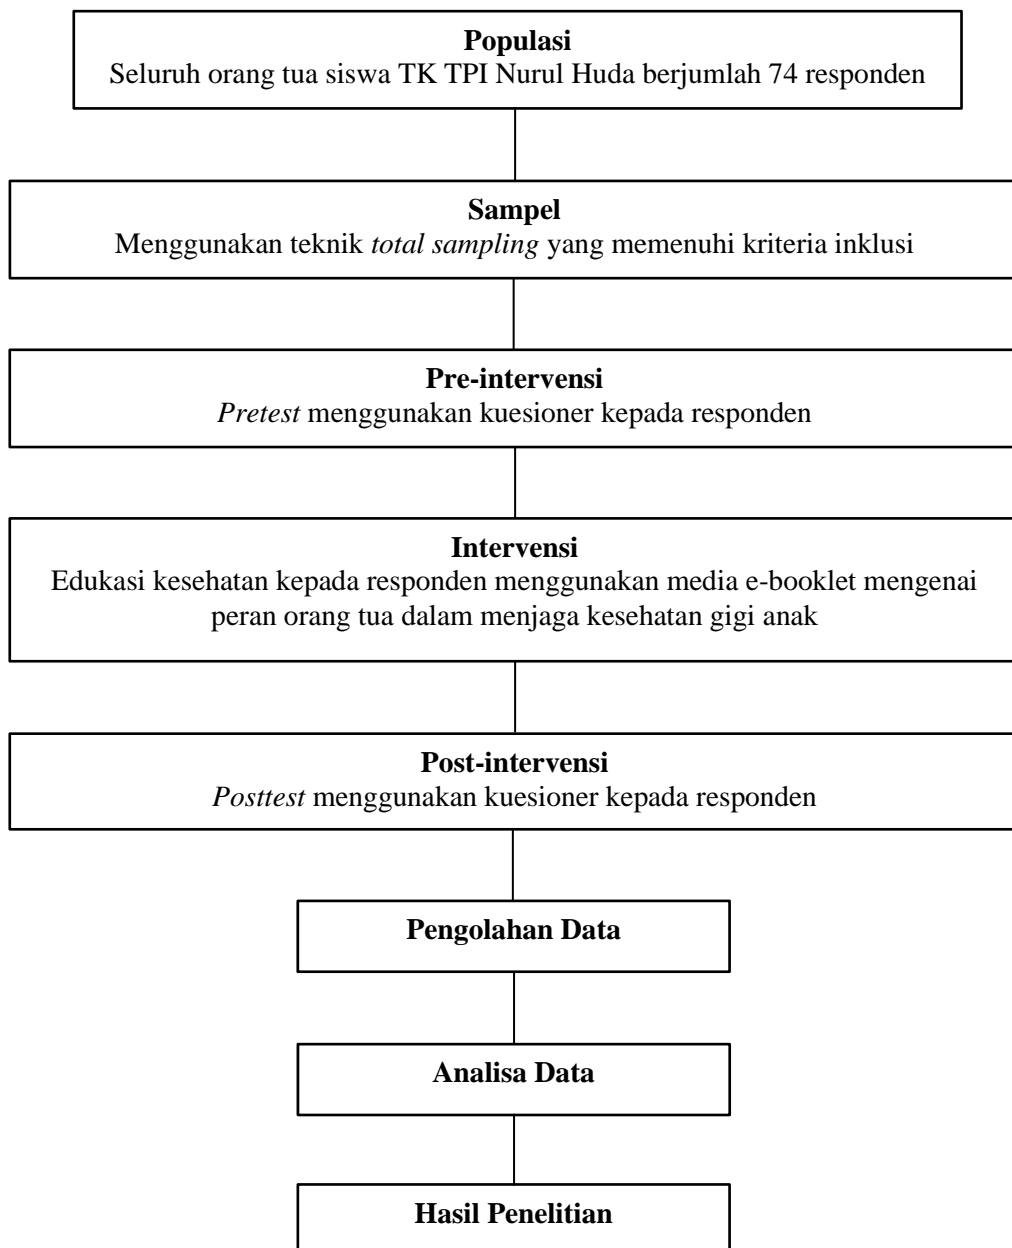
**Populasi**
Seluruh orang tua siswa TK TPI Nurul Huda berjumlah 74 responden

**Sampel**
Menggunakan teknik *total sampling* yang memenuhi kriteria inklusi

**Pre-intervensi**
*Pretest* menggunakan kuesioner kepada responden

**Intervensi**
Edukasi kesehatan kepada responden menggunakan media e-booklet mengenai peran orang tua dalam menjaga kesehatan gigi anak

**Post-intervensi**
*Posttest* menggunakan kuesioner kepada responden

**Pengolahan Data**

**Analisa Data**

**Hasil Penelitian**